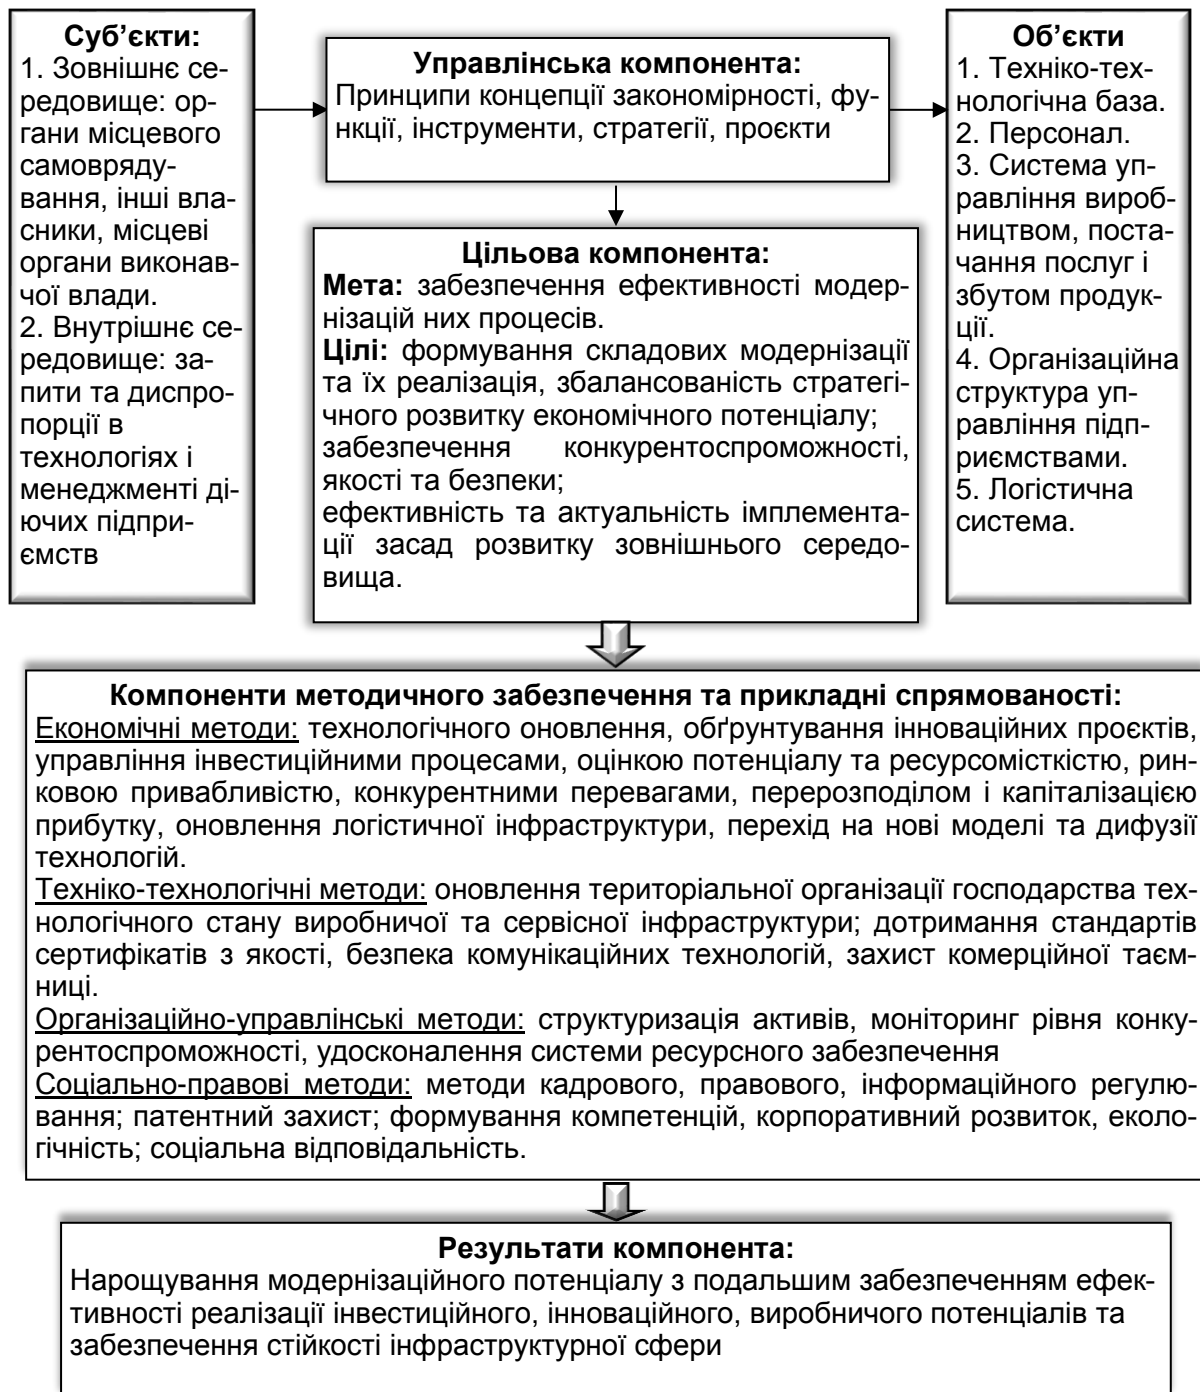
**Суб'єкти:**
1. Зовнішнє середовище: органи місцевого самоврядування, інші власники, місцеві органи виконавчої влади.
2. Внутрішнє середовище: запити та диспропорції в технологіях і менеджменті діючих підприємств

**Управлінська компонента:**
Принципи концепції закономірності, функції, інструменти, стратегії, проєкти

**Цільова компонента:**
**Мета:** забезпечення ефективності модернізацій них процесів.
**Цілі:** формування складових модернізації та їх реалізація, збалансованість стратегічного розвитку економічного потенціалу; забезпечення конкурентоспроможності, якості та безпеки;
ефективність та актуальність імплементації засад розвитку зовнішнього середовища.

**Об'єкти**
1. Техніко-технологічна база.
2. Персонал.
3. Система управління виробництвом, постачання послуг і збутом продукції.
4. Організаційна структура управління підприємствами.
5. Логістична система.

**Компоненти методичного забезпечення та прикладні спрямованості:**
Економічні методи: технологічного оновлення, обґрунтування інноваційних проєктів, управління інвестиційними процесами, оцінкою потенціалу та ресурсомісткістю, ринковою привабливістю, конкурентними перевагами, перерозподілом і капіталізацією прибутку, оновлення логістичної інфраструктури, перехід на нові моделі та дифузії технологій.
Техніко-технологічні методи: оновлення територіальної організації господарства технологічного стану виробничої та сервісної інфраструктури; дотримання стандартів сертифікатів з якості, безпека комунікаційних технологій, захист комерційної таємниці.
Організаційно-управлінські методи: структуризація активів, моніторинг рівня конкурентоспроможності, удосконалення системи ресурсного забезпечення
Соціально-правові методи: методи кадрового, правового, інформаційного регулювання; патентний захист; формування компетенцій, корпоративний розвиток, екологічність; соціальна відповідальність.

**Результати компонента:**
Нарощування модернізаційного потенціалу з подальшим забезпеченням ефективності реалізації інвестиційного, інноваційного, виробничого потенціалів та забезпечення стійкості інфраструктурної сфери